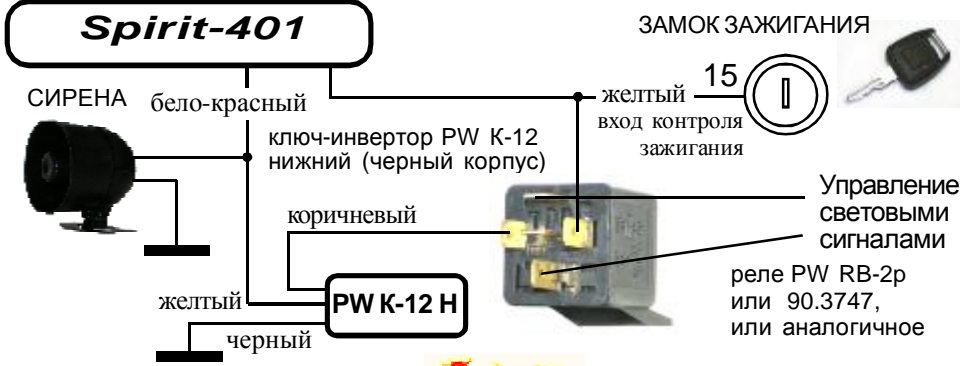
Spirit-401

ЗАМОК ЗАЖИГАНИЯ

СИРЕНА

бело-красный

15

желтый

вход контроля зажигания

ключ-инвертор PW K-12 нижний (черный корпус)

Управление световыми сигналами

коричневый

реле PW RB-2p или 90.3747, или аналогичное

желтый

PW K-12 H

черный